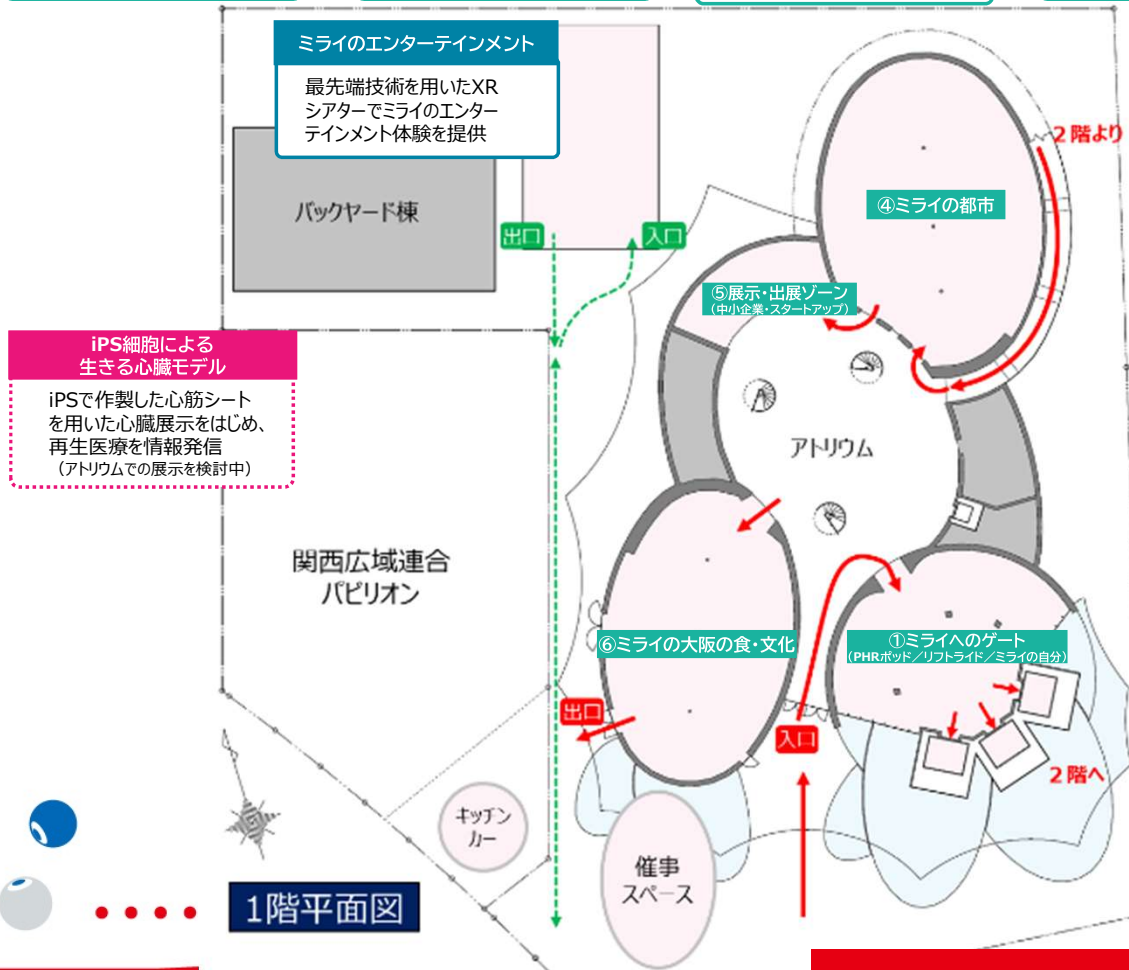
ミライのエンターテインメント

最先端技術を用いたXRシアターでミライのエンターテインメント体験を提供

バックヤード棟

出口

入口

2階より

④ミライの都市

⑤展示・出展ゾーン
（中小企業・スタートアップ）

iPS細胞による生きる心臓モデル

iPSで作製した心筋シートを用いた心臓展示をはじめ、再生医療を情報発信
（アトリウムでの展示を検討中）

アトリウム

関西広域連合
パビリオン

⑥ミライの大阪の食・文化

①ミライへのゲート
（PHRポッド／リフトライド／ミライの自分）

出口

入口

2階へ

キッチンカー

催事スペース

1階平面図